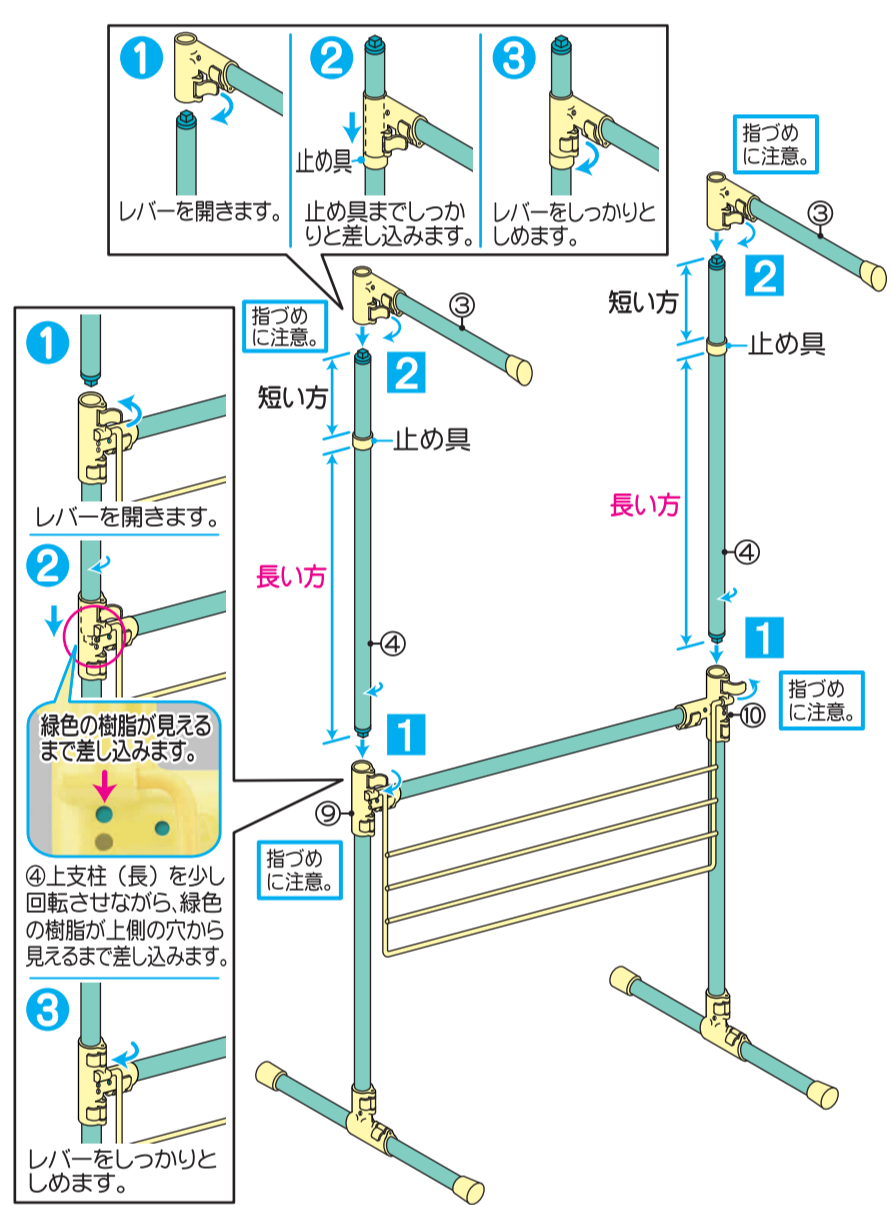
1
レバーを開きます。

2
止め具
止め具までしっかりと差し込みます。

3
レバーをしっかりとしめます。

1
レバーを開きます。

2
緑色の樹脂が見えるまで差し込みます。

④上支柱（長）を少し回転させながら、緑色の樹脂が上側の穴から見えるまで差し込みます。

3
レバーをしっかりとしめます。

指づめに注意。
③
2
短い方
止め具
長い方
④
1
⑨
指づめに注意。

指づめに注意。
③
2
短い方
止め具
長い方
④
1
指づめに注意。
⑩